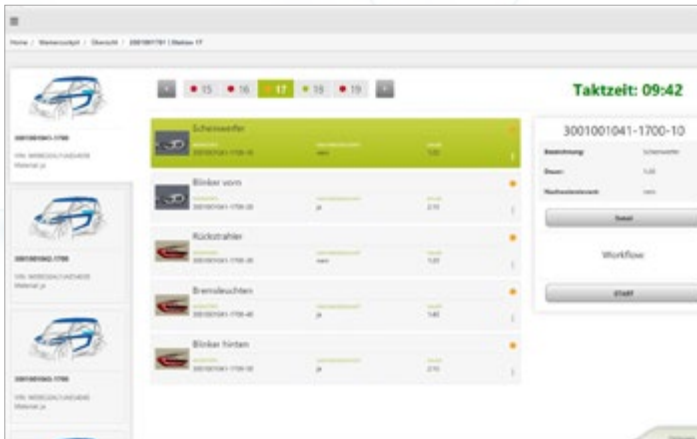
≡

Home / Steuercockpit / Übersicht / 3001001781 | Station 17

3001001041-1700
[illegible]
Material: ja

15 16 17 18 19

Taktzeit: 09:42

Scheinwerfer
3001001041-1700-10 nein 1:20

Blinker vorn
3001001041-1700-20 ja 2:10

Rückstrahler
3001001041-1700-30 nein 1:20

Bremsleuchten
3001001041-1700-40 ja 1:40

Blinker hinten
3001001041-1700-50 ja 2:10

3001001041-1700-10

Bezeichnung: Scheinwerfer
Dauer: 1:20
Nachweisrelevant: nein

Detail

Workflow

START

3001001042-1700
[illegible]
Material: ja

3001001043-1700
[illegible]
Material: ja